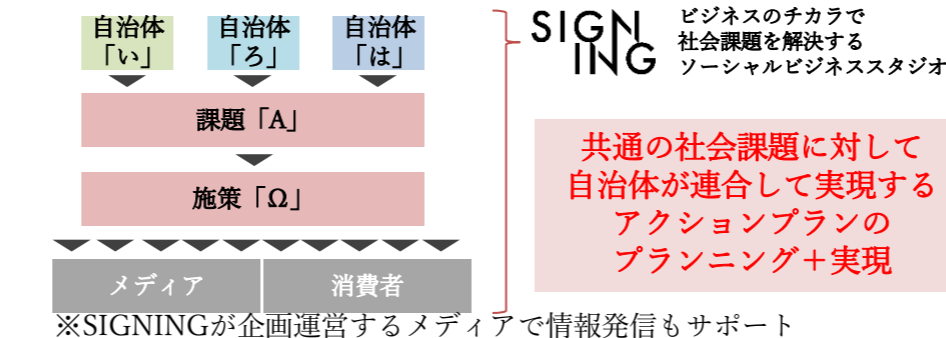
自治体「い」

自治体「ろ」

自治体「は」

課題「A」

施策「Ω」

メディア

消費者

SIGNING

ビジネスのチカラで
社会課題を解決する
ソーシャルビジネススタジオ

共通の社会課題に対して
自治体が連合して実現する
アクションプランの
プランニング＋実現

※SIGNINGが企画運営するメディアで情報発信もサポート